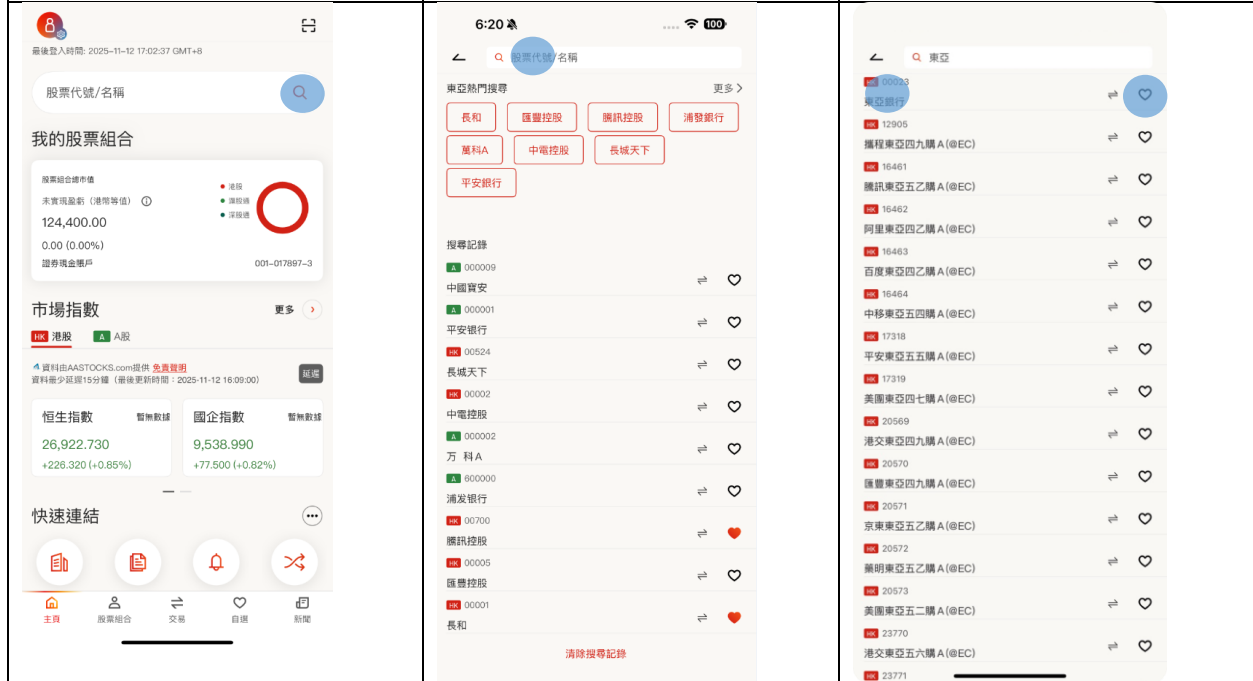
最後登入時間: 2025-11-12 17:02:37 GMT+8

股票代號/名稱

我的股票組合

股票組合總市值
未實現盈虧（港幣等值）
124,400.00
0.00 (0.00%)
證券現金賬戶 001-017897-3

港股
滬股通
深股通

市場指數
更多

HK 港股
A A股

資料由AASTOCKS.com提供 免責聲明
資料最少延遲15分鐘（最後更新時間：2025-11-12 16:09:00）
延遲

恒生指數 暫無數據
26,922.730
+226.320 (+0.85%)

國企指數 暫無數據
9,538.990
+77.500 (+0.82%)

快速連結

主頁 股票組合 交易 自選 新聞

6:20
100

股票代號/名稱

東亞熱門搜尋
更多

長和
匯豐控股
騰訊控股
浦發銀行
萬科A
中電控股
長城天下
平安銀行

搜尋記錄
A 000009
中國寶安
A 000001
平安银行
HK 00524
長城天下
HK 00002
中電控股
A 000002
万 科A
A 600000
浦发银行
HK 00700
騰訊控股
HK 00005
匯豐控股
HK 00001
長和

清除搜尋記錄

東亞

HK 00023
東亞銀行
HK 12905
攜程東亞四九購A(@EC)
HK 16461
騰訊東亞五乙購A(@EC)
HK 16462
阿里東亞四乙購A(@EC)
HK 16463
百度東亞四乙購A(@EC)
HK 16464
中移東亞五四購A(@EC)
HK 17318
平安東亞五五購A(@EC)
HK 17319
美團東亞四七購A(@EC)
HK 20569
港交東亞四九購A(@EC)
HK 20570
匯豐東亞五乙購A(@EC)
HK 20571
京東東亞五乙購A(@EC)
HK 20572
藥明東亞五乙購A(@EC)
HK 20573
美團東亞五二購A(@EC)
HK 23770
港交東亞五六購A(@EC)
HK 23771